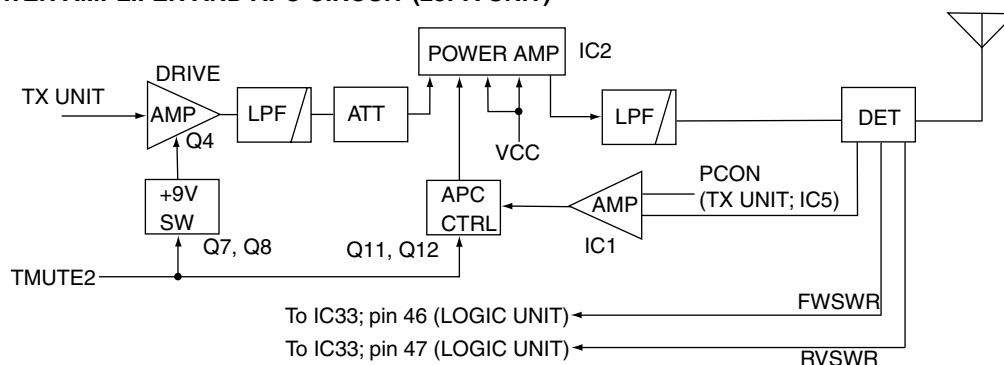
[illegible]

POWER AMP IC2

DRIVE

TX UNIT

AMP

Q4

LPF

ATT

VCC

LPF

DET

+9V SW

Q7, Q8

APC CTRL

Q11, Q12

AMP

IC1

PCON (TX UNIT; IC5)

TMUTE2

To IC33; pin 46 (LOGIC UNIT)

FWSWR

To IC33; pin 47 (LOGIC UNIT)

RVSWR